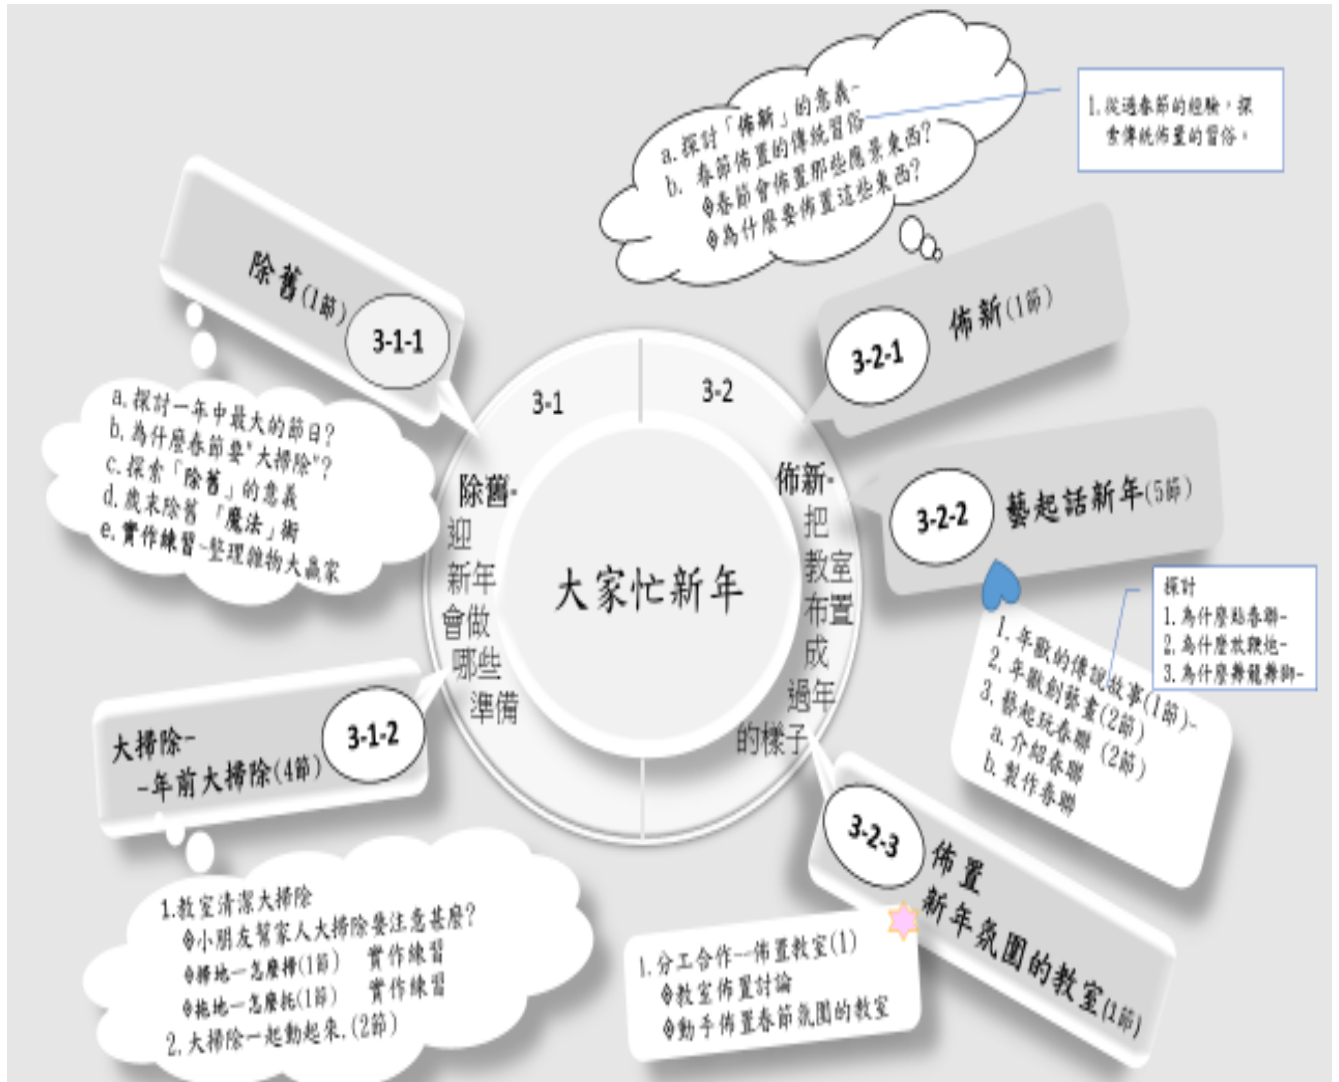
a. 探討「佈新」的意義-
b. 春節佈置的傳統習俗
◎春節會佈置那些應景東西?
◎為什麼要佈置這些東西?

1. 從過春節的經驗，探索傳統佈置的習俗。

除舊(1節)

3-1-1

a. 探討一年中最大的節日?
b. 為什麼春節要"大掃除"?
c. 探索「除舊」的意義
d. 歲末除舊「魔法」術
e. 實作練習-整理雜物大贏家

3-1

3-2

3-2-1

佈新(1節)

除舊-迎新年會做哪些準備

大家忙新年

佈新-把教室布置成過年的樣子

3-2-2

藝起話新年(5節)

探討
1. 為什麼貼春聯-
2. 為什麼放鞭炮-
3. 為什麼舞龍舞獅-

1. 年獸的傳說故事(1節)-
2. 年獸刺繡畫(2節)
3. 藝起玩春聯 (2節)
a. 介紹春聯
b. 製作春聯

3-1-2

大掃除-
-年前大掃除(4節)

1. 教室清潔大掃除
◎小朋友幫家人大掃除要注意甚麼?
◎掃地—怎麼掃(1節) 實作練習
◎拖地—怎麼拖(1節) 實作練習
2. 大掃除一起動起來.(2節)

3-2-3

佈置
新年氛圍的教室(1節)

1. 分工合作--佈置教室(1)
◎教室佈置討論
◎動手佈置春節氛圍的教室